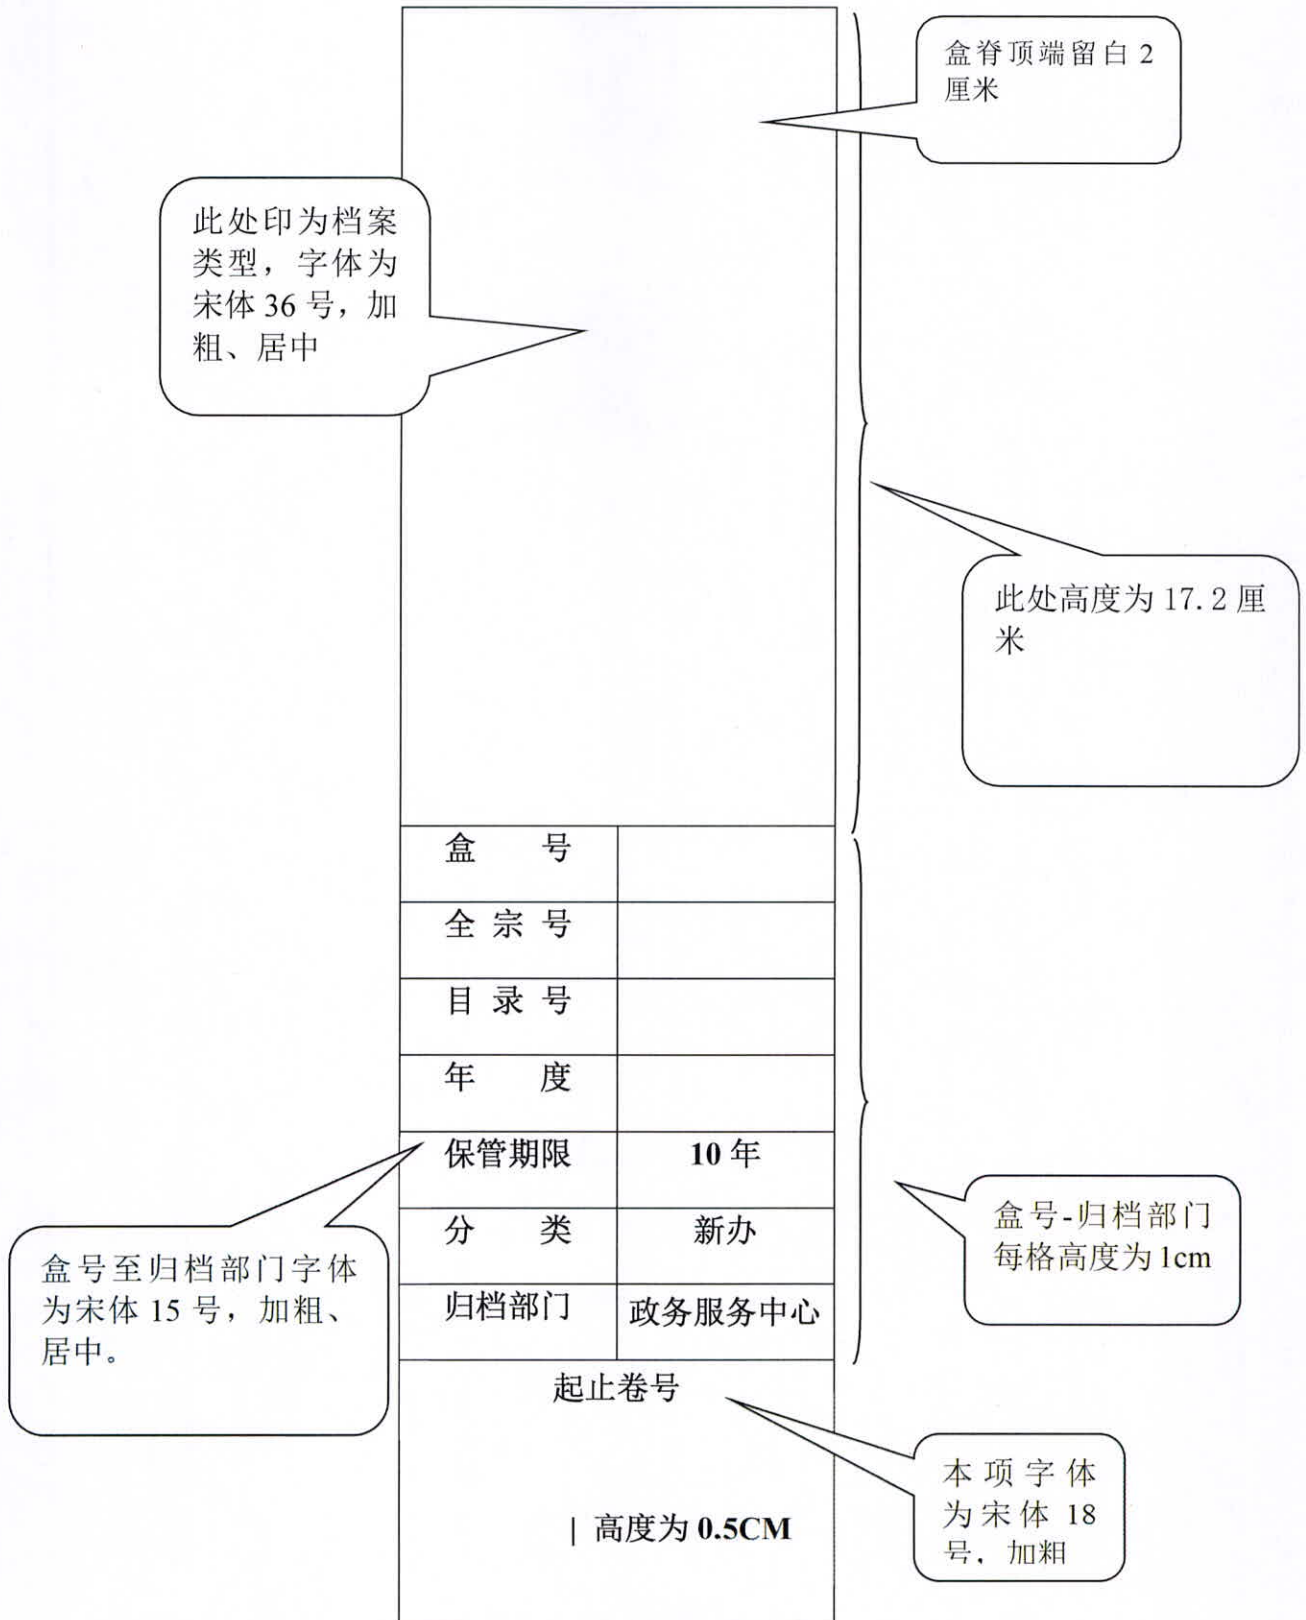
盒脊顶端留白 2 厘米

此处印为档案类型，字体为宋体 36 号，加粗、居中

此处高度为 17.2 厘米

| 盒　　号 |  |
|---|---|
| 全 宗 号 |  |
| 目 录 号 |  |
| 年　　度 |  |
| 保管期限 | 10 年 |
| 分　　类 | 新办 |
| 归档部门 | 政务服务中心 |

盒号-归档部门每格高度为 1cm

盒号至归档部门字体为宋体 15 号，加粗、居中。

起止卷号

本项字体为宋体 18 号，加粗

| 高度为 0.5CM